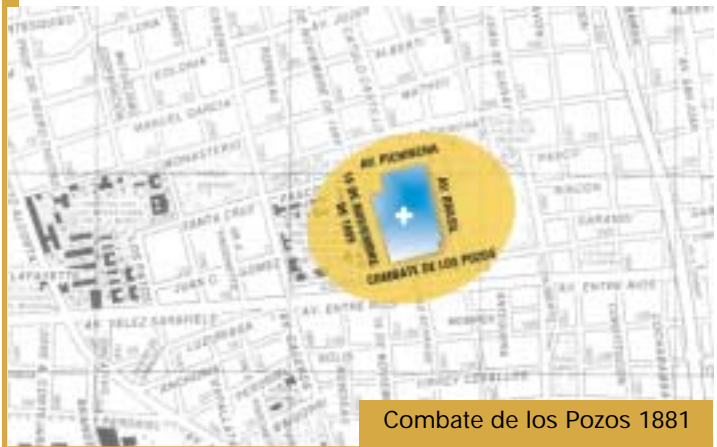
AV. PICHINCHA
AV. BRASIL
15 DE NOVIEMBRE DE 1889
COMBATE DE LOS POZOS

LUNA
COLONIA
MANUEL GARCIA
MONASTERIO
SANTA CRUZ
GOMEZ
JUAN D.
LAFAYETTE
AV. VELEZ SARSFIELD
AV. ENTRE RIOS
ALBERTI
RINCON
GARAY
LUZURIAGA
PARACAS
ENTRE RIOS
COCHABAMBA

Combate de los Pozos 1881